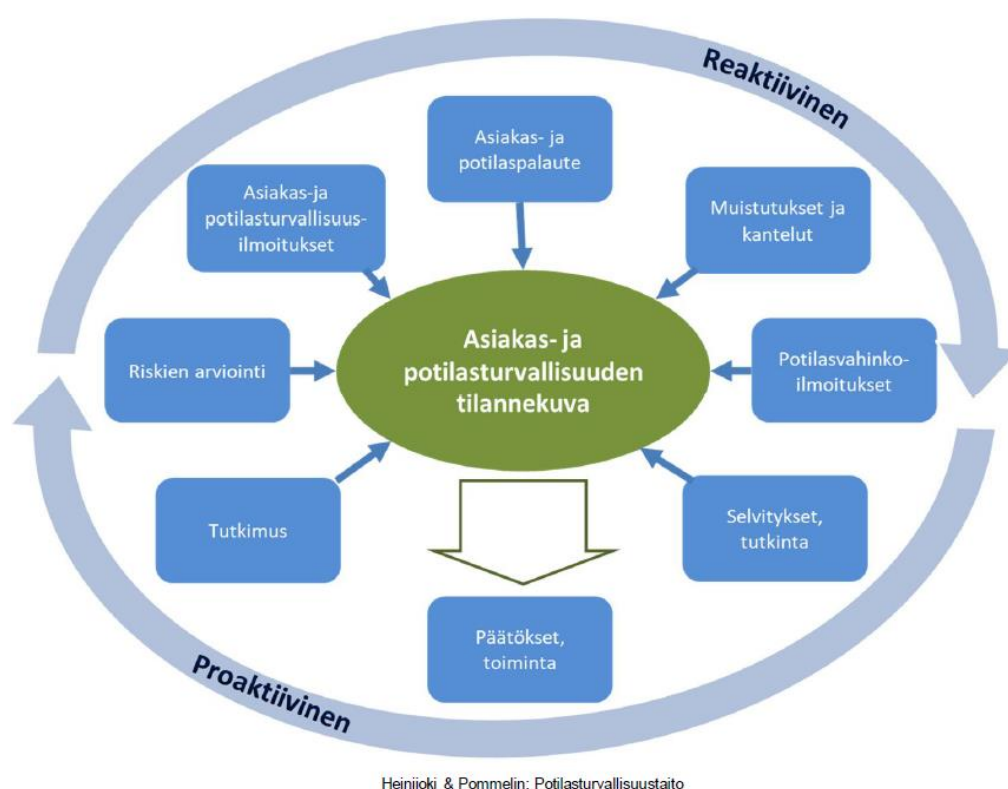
Reaktiivinen

Asiakas- ja potilaspalaute

Asiakas-ja potilasturvallisuusilmoitukset

Muistutukset ja kantelut

Riskien arviointi

Asiakas- ja potilasturvallisuuden tilannekuva

Potilasvahinkoilmoitukset

Tutkimus

Selvitykset, tutkinta

Päätökset, toiminta

Proaktiivinen

Heinijoki & Pommelin: Potilasturvallisuustaito